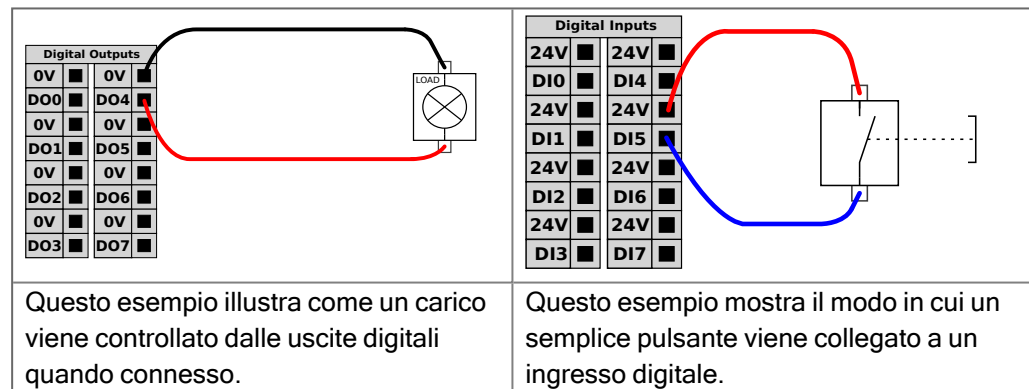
| Digital Outputs<br>0V ■ 0V ■<br>DO0 ■ DO4 ■<br>0V ■ 0V ■<br>DO1 ■ DO5 ■<br>0V ■ 0V ■<br>DO2 ■ DO6 ■<br>0V ■ 0V ■<br>DO3 ■ DO7 ■<br>LOAD | Digital Inputs<br>24V ■ 24V ■<br>DI0 ■ DI4 ■<br>24V ■ 24V ■<br>DI1 ■ DI5 ■<br>24V ■ 24V ■<br>DI2 ■ DI6 ■<br>24V ■ 24V ■<br>DI3 ■ DI7 ■ |
|---|---|
| Questo esempio illustra come un carico viene controllato dalle uscite digitali quando connesso. | Questo esempio mostra il modo in cui un semplice pulsante viene collegato a un ingresso digitale. |